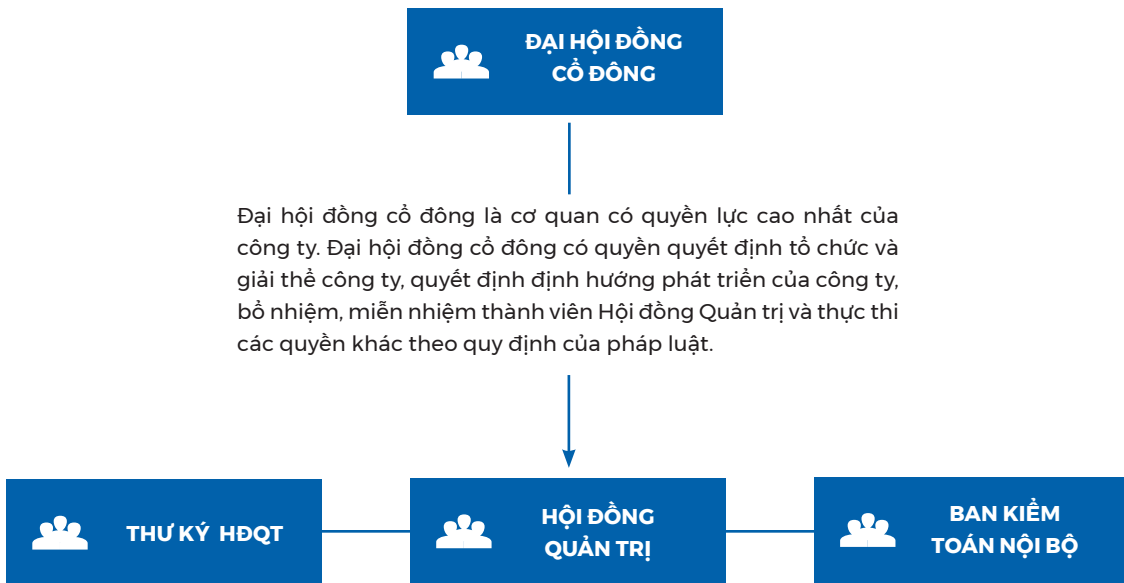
ĐẠI HỘI ĐỒNG CỔ ĐÔNG

Đại hội đồng cổ đông là cơ quan có quyền lực cao nhất của công ty. Đại hội đồng cổ đông có quyền quyết định tổ chức và giải thể công ty, quyết định định hướng phát triển của công ty, bổ nhiệm, miễn nhiệm thành viên Hội đồng Quản trị và thực thi các quyền khác theo quy định của pháp luật.

THƯ KÝ HĐQT

HỘI ĐỒNG QUẢN TRỊ

BAN KIỂM TOÁN NỘI BỘ